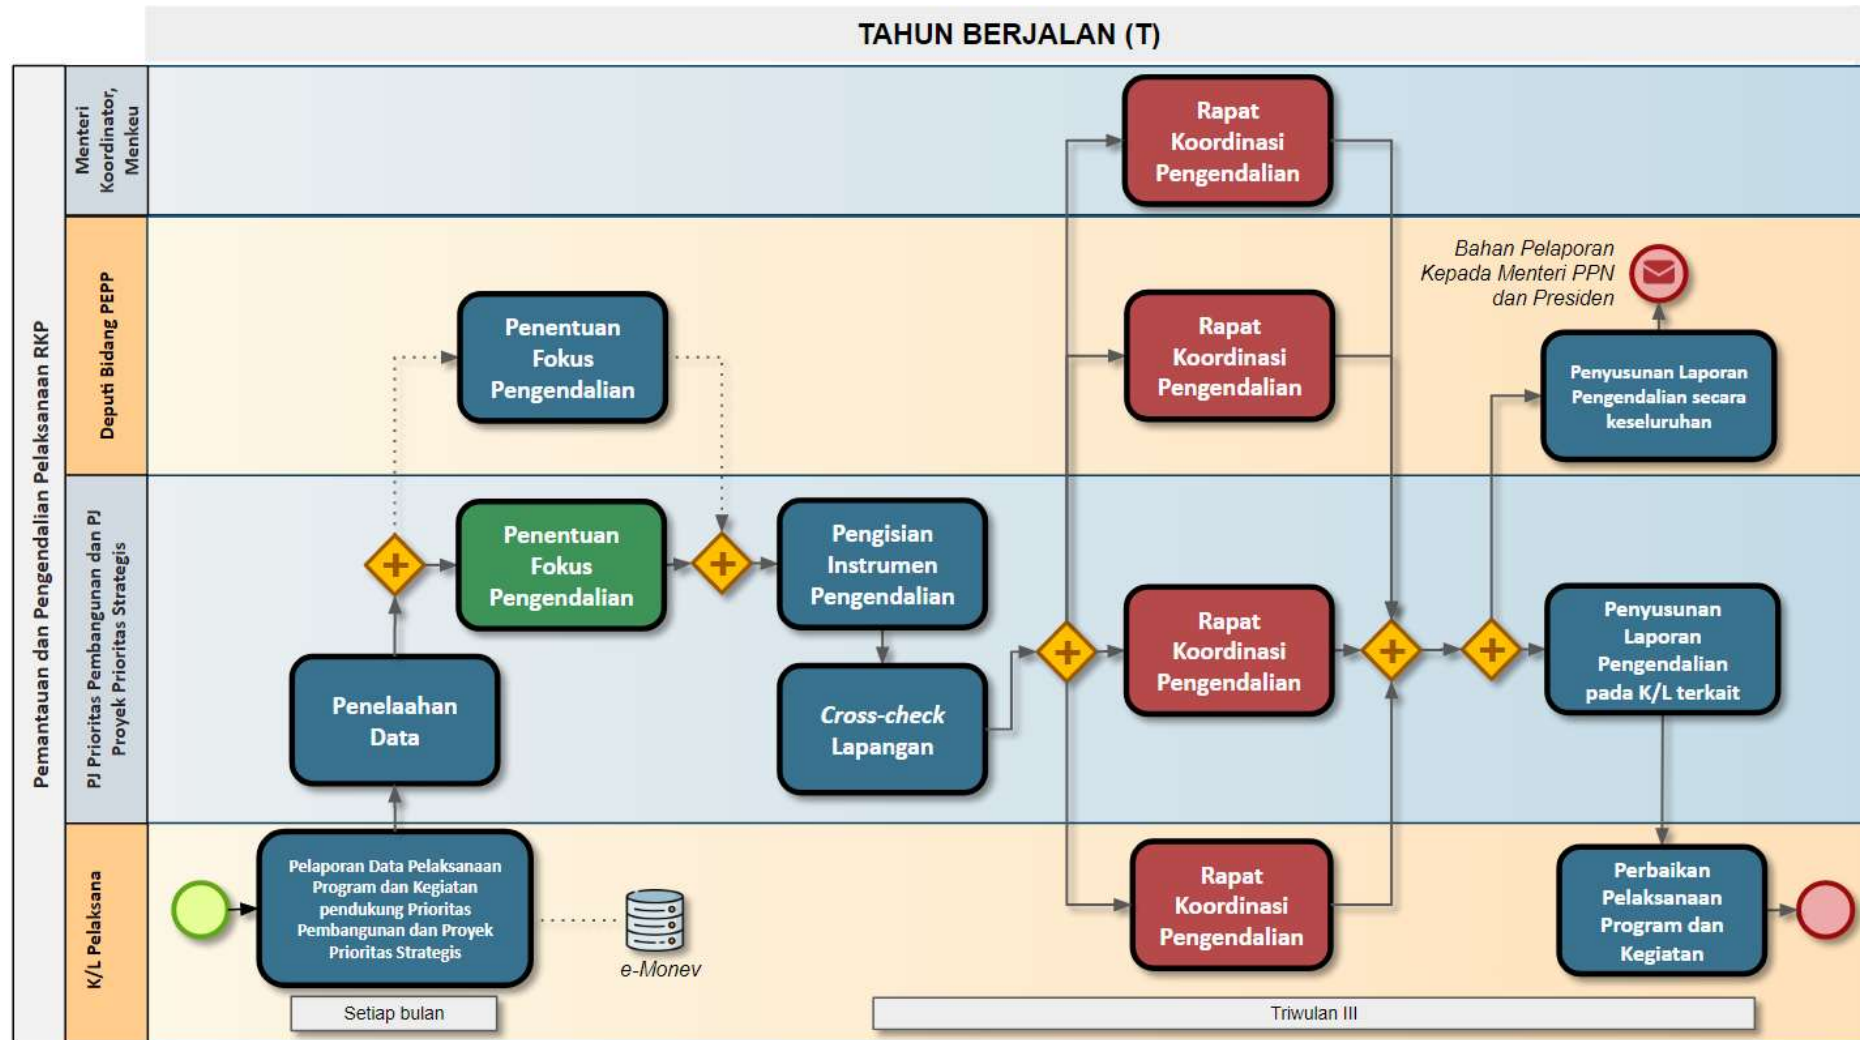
TAHUN BERJALAN (T)

Pemantauan dan Pengendalian Pelaksanaan RKP

Menteri Koordinator, Menkeu

Deputi Bidang PEPP

PJ Prioritas Pembangunan dan PJ Proyek Prioritas Strategis

K/L Pelaksana

Rapat Koordinasi Pengendalian

Bahan Pelaporan Kepada Menteri PPN dan Presiden

Penentuan Fokus Pengendalian

Rapat Koordinasi Pengendalian

Penyusunan Laporan Pengendalian secara keseluruhan

Penentuan Fokus Pengendalian

Pengisian Instrumen Pengendalian

Cross-check Lapangan

Rapat Koordinasi Pengendalian

Penyusunan Laporan Pengendalian pada K/L terkait

Penelaahan Data

Pelaporan Data Pelaksanaan Program dan Kegiatan pendukung Prioritas Pembangunan dan Proyek Prioritas Strategis

e-Monev

Rapat Koordinasi Pengendalian

Perbaikan Pelaksanaan Program dan Kegiatan

Setiap bulan

Triwulan III